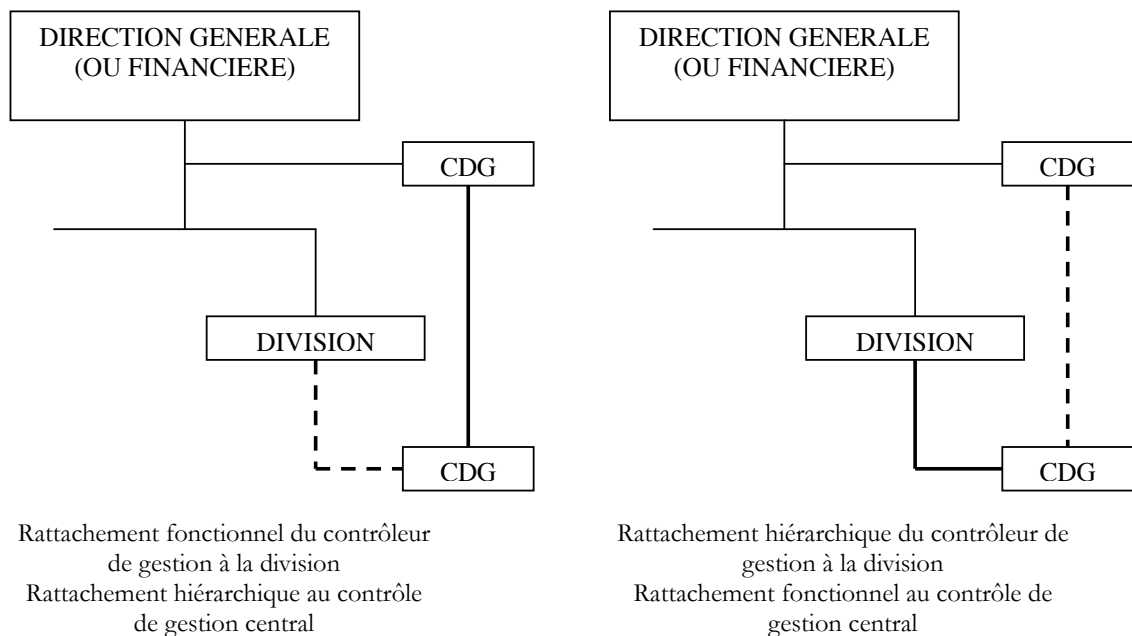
DIRECTION GENERALE (OU FINANCIERE)

CDG

DIVISION

CDG

Rattachement fonctionnel du contrôleur de gestion à la division
Rattachement hiérarchique au contrôle de gestion central

DIRECTION GENERALE (OU FINANCIERE)

CDG

DIVISION

CDG

Rattachement hiérarchique du contrôleur de gestion à la division
Rattachement fonctionnel au contrôle de gestion central